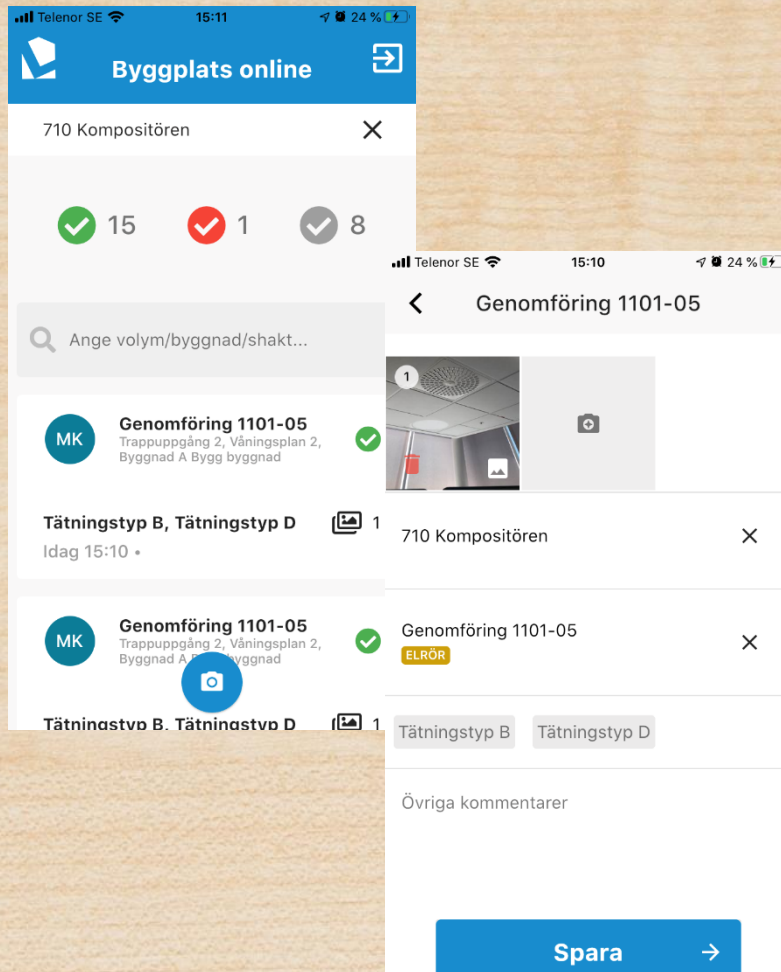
Telenor SE 15:11 24 %

Byggplats online

710 Kompositören

15 1 8

Ange volym/byggnad/shakt...

MK Genomföring 1101-05
Trappuppgång 2, Våningsplan 2, Byggnad A Bygg byggnad

Tätningstyp B, Tätningstyp D 1
Idag 15:10 •

MK Genomföring 1101-05
Trappuppgång 2, Våningsplan 2, Byggnad A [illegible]yggnad

Tätningstyp B, Tätningstyp D 1

Telenor SE 15:10 24 %

Genomföring 1101-05

1

710 Kompositören

Genomföring 1101-05
ELRÖR

Tätningstyp B Tätningstyp D

Övriga kommentarer

Spara